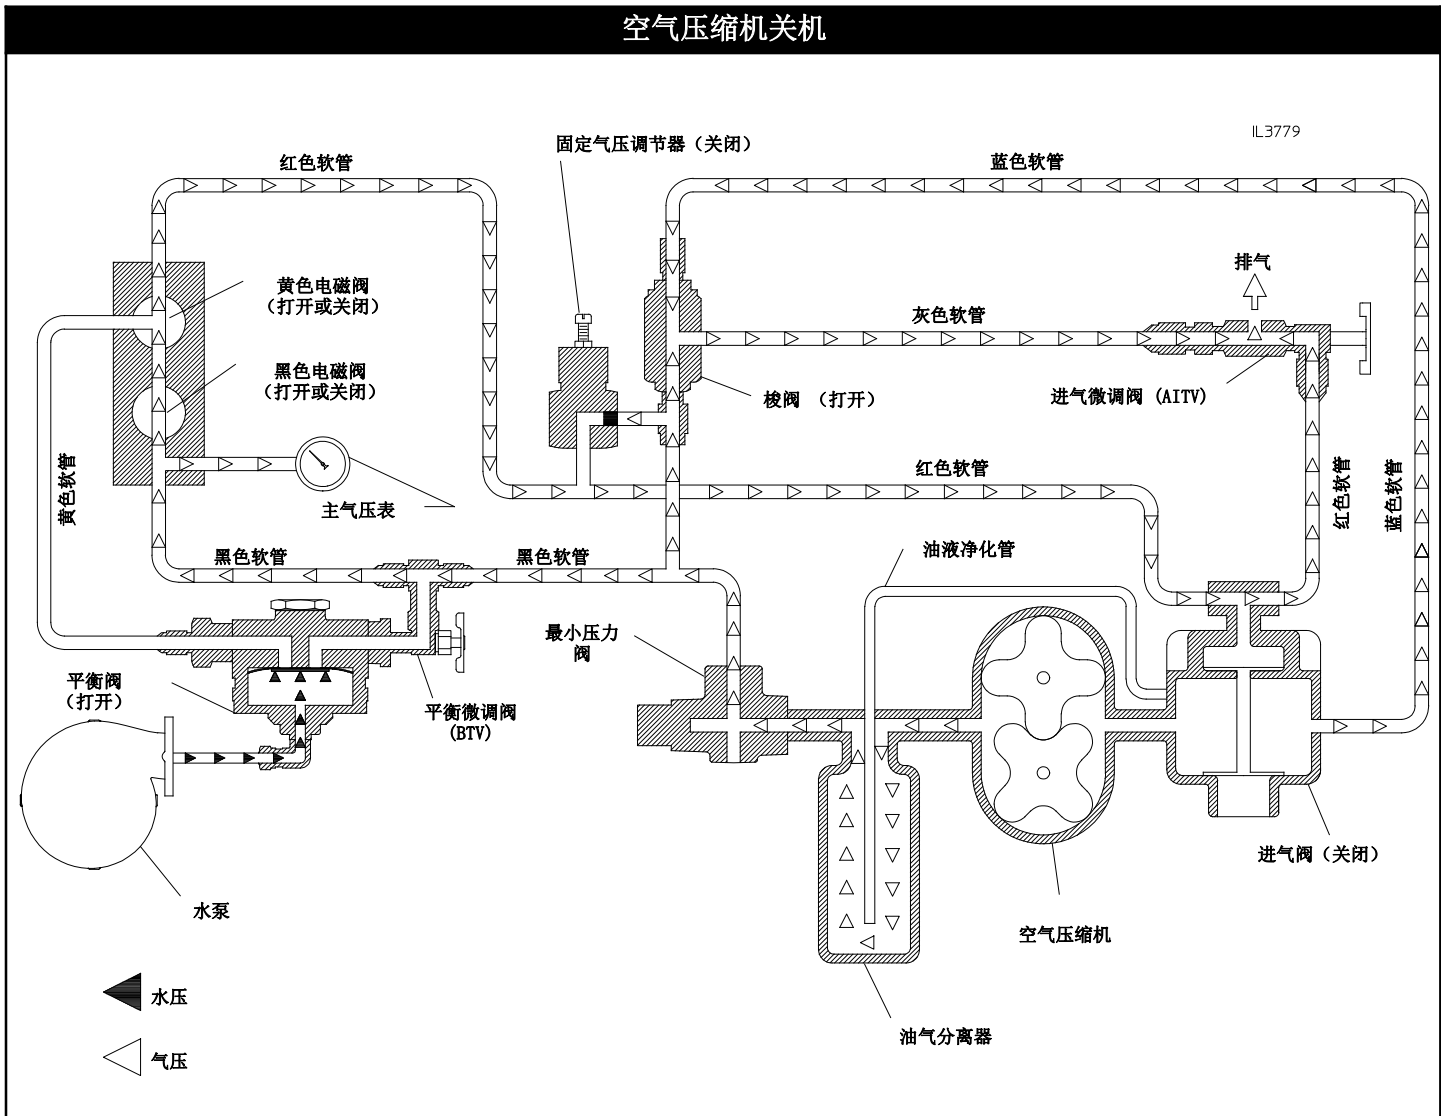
空气压缩机关机

IL3779

红色软管

固定气压调节器（关闭）

蓝色软管

黄色电磁阀
（打开或关闭）

黑色电磁阀
（打开或关闭）

排气

灰色软管

梭阀 （打开）

进气微调阀 （AITV）

黄色软管

主气压表

红色软管

红色软管

蓝色软管

黑色软管

黑色软管

油液净化管

最小压力
阀

平衡阀
（打开）

平衡微调阀
（BTV）

进气阀（关闭）

水泵

空气压缩机

水压

油气分离器

气压